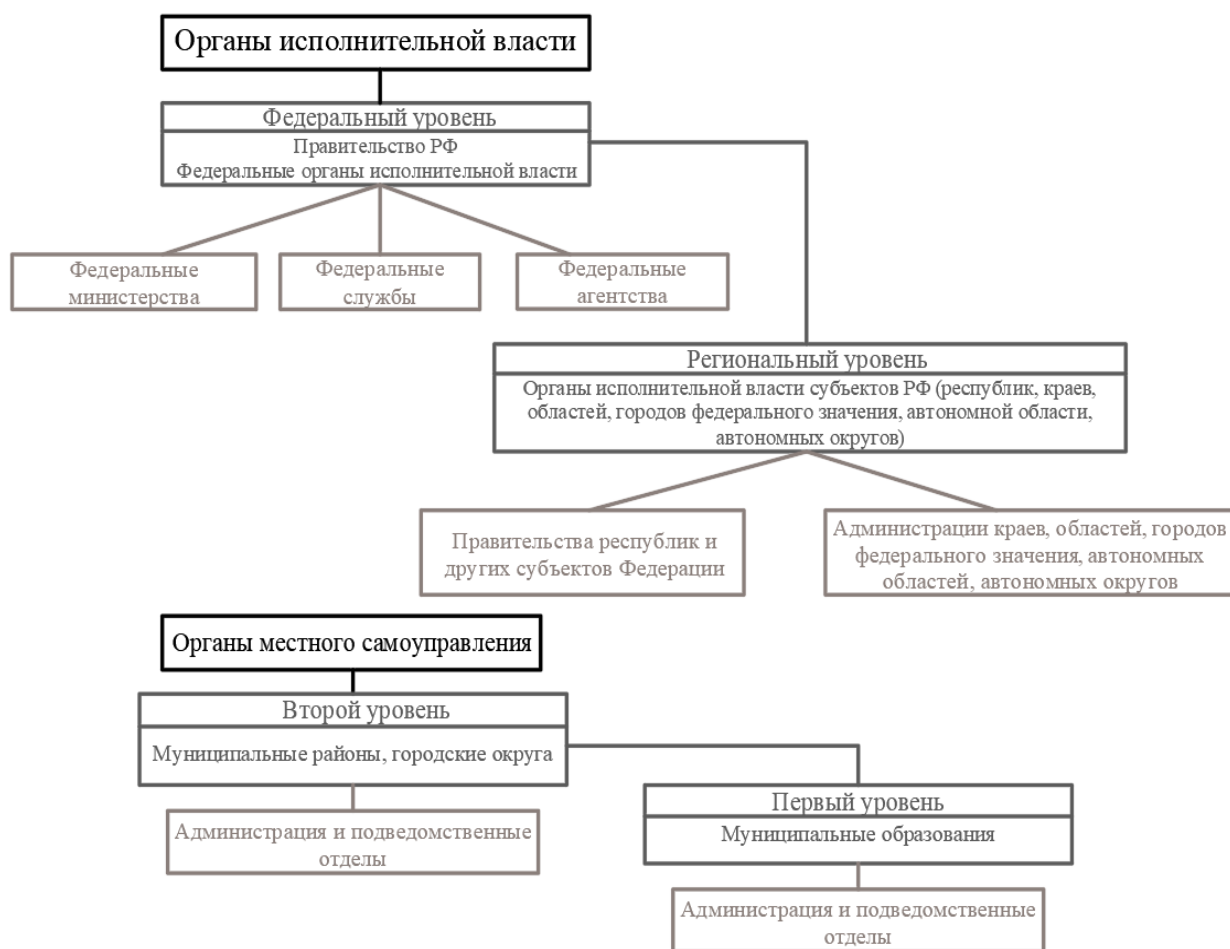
Органы исполнительной власти

Федеральный уровень

Правительство РФ
Федеральные органы исполнительной власти

Федеральные министерства

Федеральные службы

Федеральные агентства

Региональный уровень

Органы исполнительной власти субъектов РФ (республик, краев, областей, городов федерального значения, автономной области, автономных округов)

Правительства республик и других субъектов Федерации

Администрации краев, областей, городов федерального значения, автономных областей, автономных округов

Органы местного самоуправления

Второй уровень

Муниципальные районы, городские округа

Администрация и подведомственные отделы

Первый уровень

Муниципальные образования

Администрация и подведомственные отделы